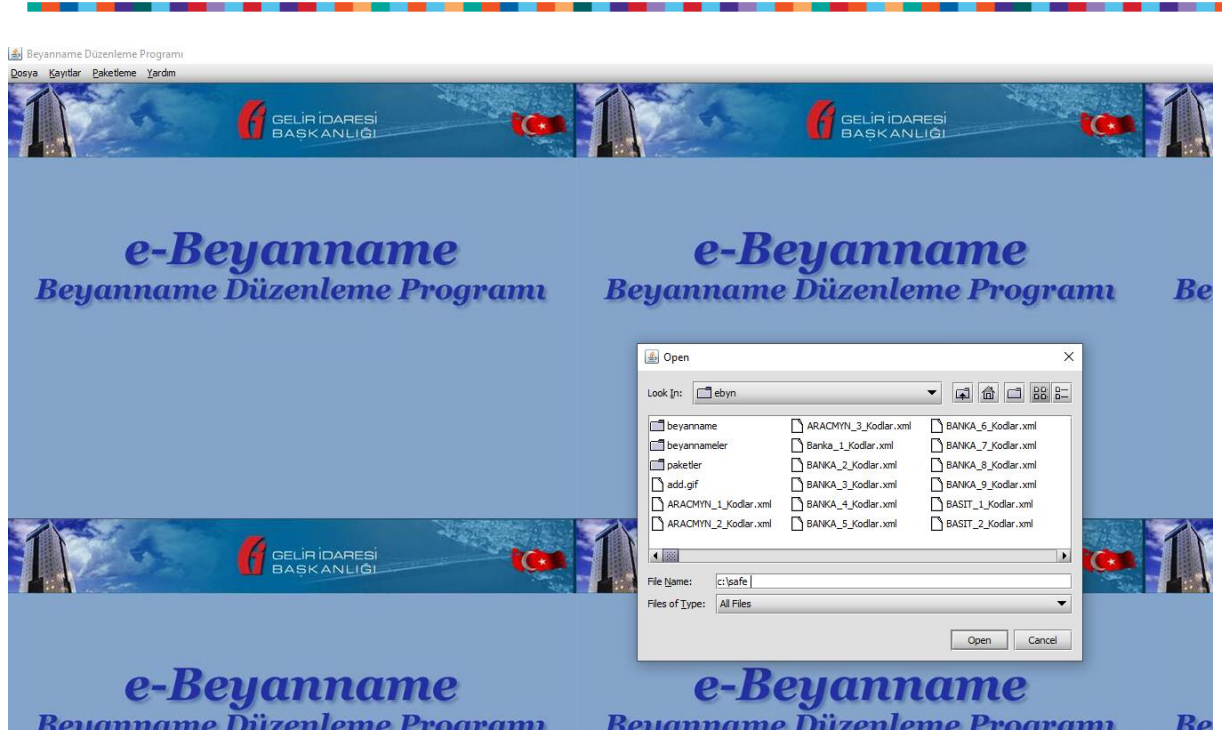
Beyanname Düzenleme Programı
Dosya Kayıtlar Paketleme Yardım

GELİR İDARESİ BAŞKANLIĞI
GELİR İDARESİ BAŞKANLIĞI

e-Beyanname
Beyanname Düzenleme Programı

e-Beyanname
Beyanname Düzenleme Programı

Be

Open
Look In: ebyn

beyanname
beyannameler
paketler
add.gif
ARACMYN_1_Kodlar.xml
ARACMYN_2_Kodlar.xml
ARACMYN_3_Kodlar.xml
Banka_1_Kodlar.xml
BANKA_2_Kodlar.xml
BANKA_3_Kodlar.xml
BANKA_4_Kodlar.xml
BANKA_5_Kodlar.xml
BANKA_6_Kodlar.xml
BANKA_7_Kodlar.xml
BANKA_8_Kodlar.xml
BANKA_9_Kodlar.xml
BASIT_1_Kodlar.xml
BASIT_2_Kodlar.xml

File Name: c:\safe
Files of Type: All Files

Open Cancel

GELİR İDARESİ BAŞKANLIĞI

e-Beyanname
Beyanname Düzenleme Programı

e-Beyanname
Beyanname Düzenleme Programı

Be